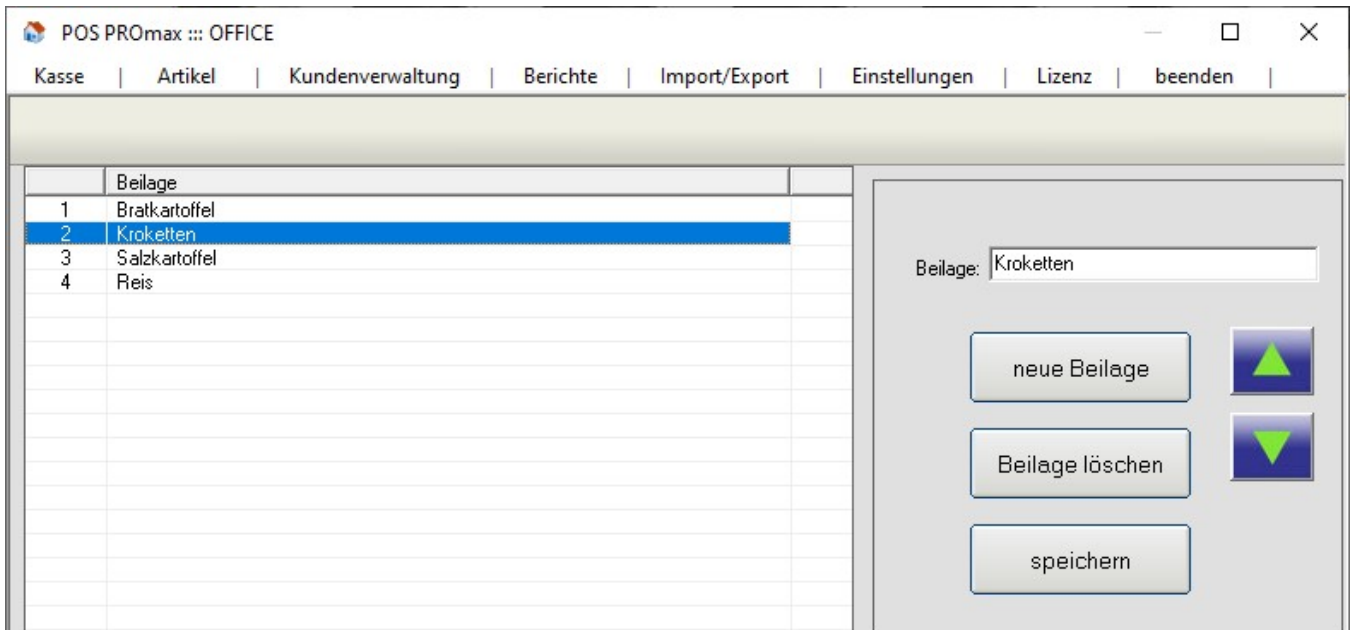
POS PROmax ::: OFFICE

Kasse | Artikel | Kundenverwaltung | Berichte | Import/Export | Einstellungen | Lizenz | beenden |

| | Beilage |
|---|---|
| 1 | Bratkartoffel |
| 2 | Kroketten |
| 3 | Salzkartoffel |
| 4 | Reis |

Beilage: Kroketten

neue Beilage

Beilage löschen

speichern